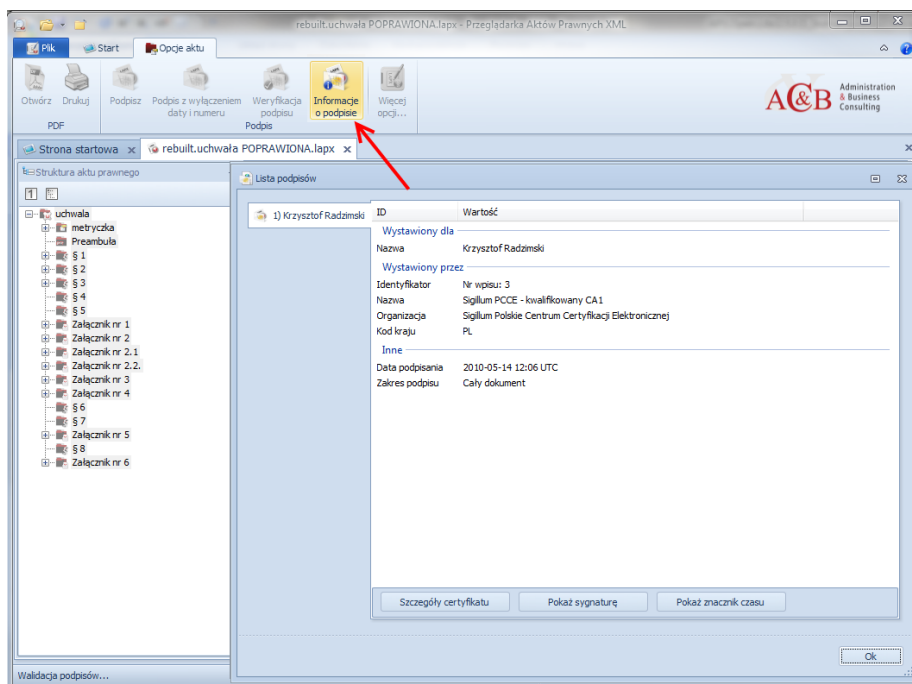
rebuilt.uchwała POPRAWIONA.lapx - Przeglądarka Aktów Prawnych XML

Plik | Start | Opcje aktu

Otwórz | Drukuj | PDF
Podpisz | Podpis z wyłączeniem daty i numeru | Weryfikacja podpisu | Informacje o podpisie | Podpis
Więcej opcji...

AC&B Administration & Business Consulting

Strona startowa | rebuilt.uchwała POPRAWIONA.lapx

Struktura aktu prawnego

uchwala
metryczka
Preambuła
§ 1
§ 2
§ 3
§ 4
§ 5
Załącznik nr 1
Załącznik nr 2
Załącznik nr 2.1
Załącznik nr 2.2.
Załącznik nr 3
Załącznik nr 4
§ 6
§ 7
Załącznik nr 5
§ 8
Załącznik nr 6

Lista podpisów

1) Krzysztof Radzimski

| ID | Wartość |
|---|---|
| **Wystawiony dla** | |
| Nazwa | Krzysztof Radzimski |
| **Wystawiony przez** | |
| Identyfikator | Nr wpisu: 3 |
| Nazwa | Sigillum PCCE - kwalifikowany CA1 |
| Organizacja | Sigillum Polskie Centrum Certyfikacji Elektronicznej |
| Kod kraju | PL |
| **Inne** | |
| Data podpisania | 2010-05-14 12:06 UTC |
| Zakres podpisu | Cały dokument |

Szczegóły certyfikatu | Pokaż sygnaturę | Pokaż znacznik czasu

Ok

Walidacja podpisów...